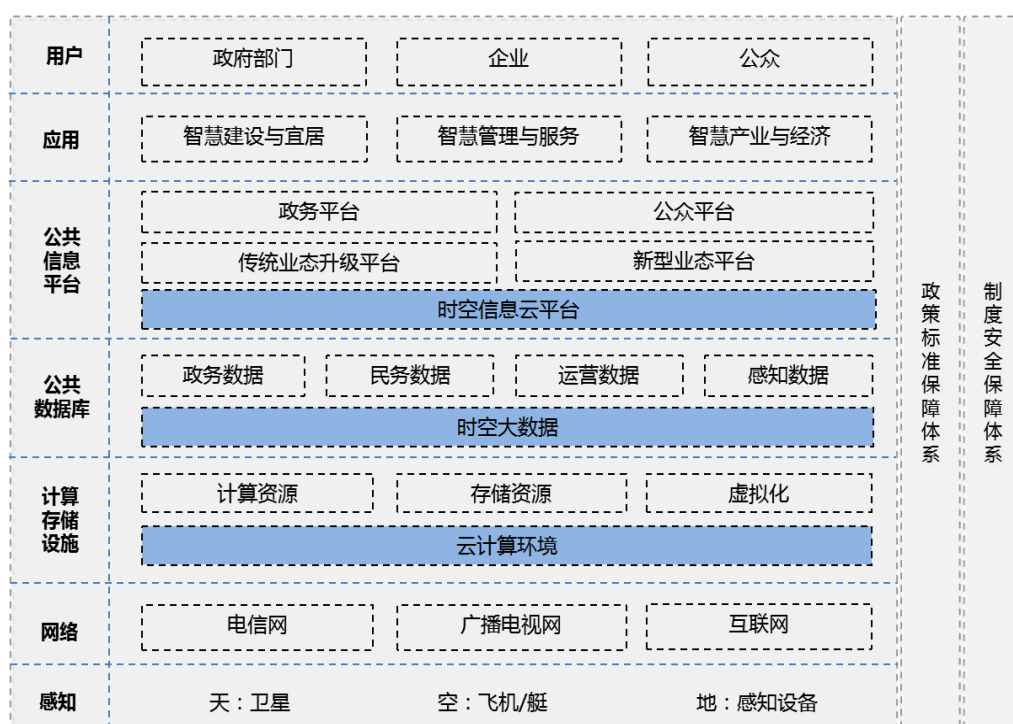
| | | | |
|---|---|---|---|
| 用户 | 政府部门 | 企业 | 公众 |
| 应用 | 智慧建设与宜居 | 智慧管理与服务 | 智慧产业与经济 |

公共信息平台
政务平台
公众平台
传统业态升级平台
新型业态平台
时空信息云平台

公共数据库
政务数据
民务数据
运营数据
感知数据
时空大数据

计算存储设施
计算资源
存储资源
虚拟化
云计算环境

| | | | |
|---|---|---|---|
| 网络 | 电信网 | 广播电视网 | 互联网 |
| 感知 | 天：卫星 | 空：飞机/艇 | 地：感知设备 |

政策标准保障体系

制度安全保障体系